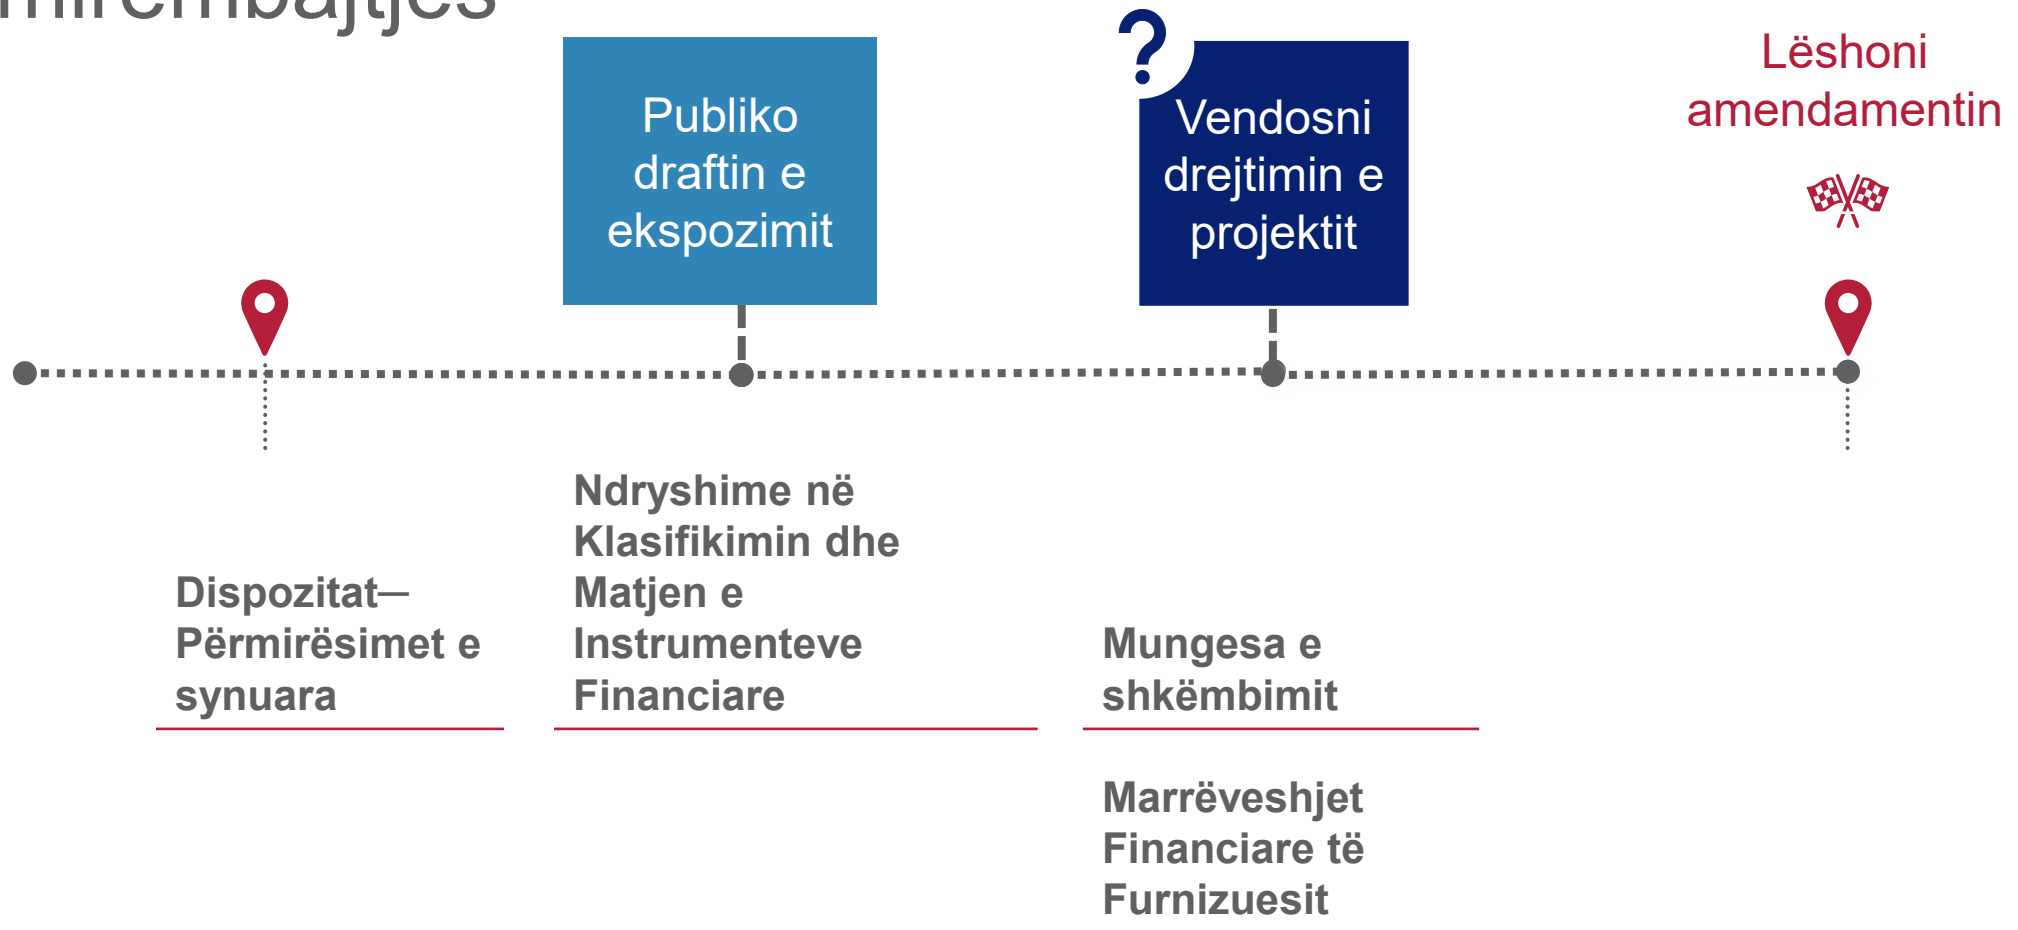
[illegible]mbajtjes

Publiko draftin e ekspozimit

?

Vendosni drejtimin e projektit

Lëshoni amendamentin

Dispozitat– Përmirësimet e synuara

Ndryshime në Klasifikimin dhe Matjen e Instrumenteve Financiare

Mungesa e shkëmbimit

Marrëveshjet Financiare të Furnizuesit